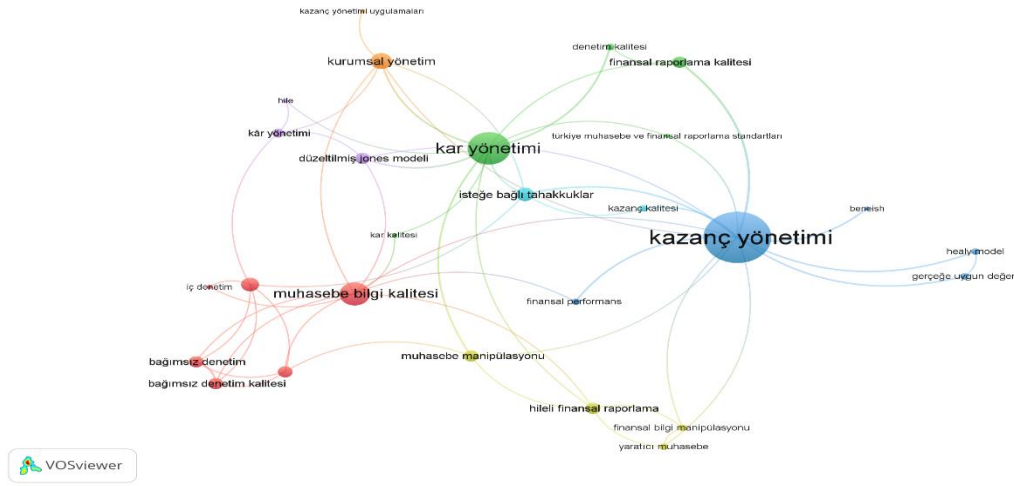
kazanç yönetimi uygulamaları

kurumsal yönetim

denetim kalitesi

finansal raporlama kalitesi

hile

kâr yönetimi

kar yönetimi

türkiye muhasebe ve finansal raporlama standartları

düzeltilmiş jones modeli

isteğe bağlı tahakkuklar

beneish

kazanç kalitesi

kazanç yönetimi

kar kalitesi

healy model

gerçeğe uygun değer

iç denetim

muhasebe bilgi kalitesi

finansal performans

bağımsız denetim

muhasebe manipülasyonu

bağımsız denetim kalitesi

hileli finansal raporlama

finansal bilgi manipülasyonu

yaratıcı muhasebe

VOSviewer